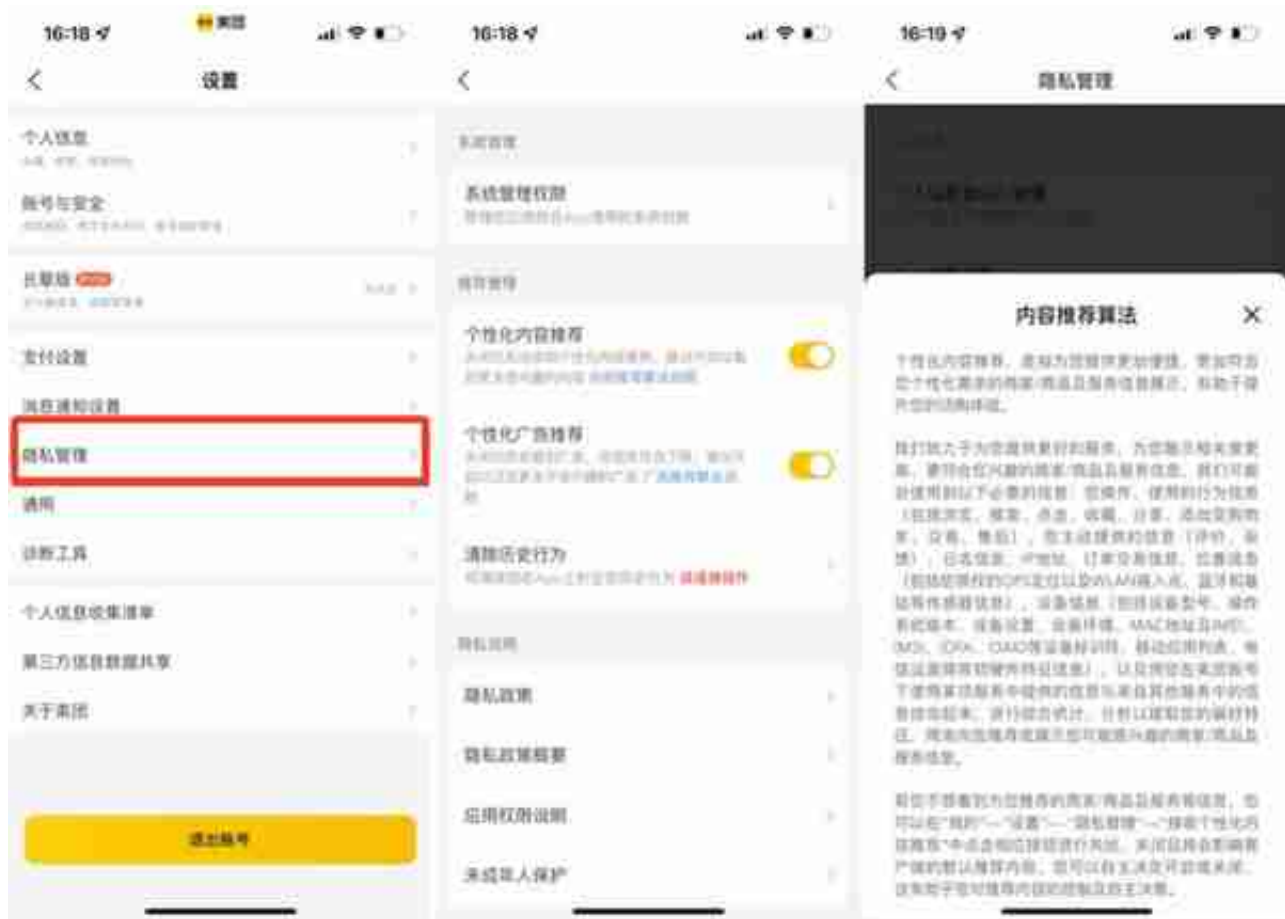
16:18 美团

<

设置

个人信息
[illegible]

账号与安全
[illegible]

长辈版
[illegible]

支付设置

消息通知设置

隐私管理

通用

诊断工具

个人信息收集清单

第三方信息数据共享

关于美团

退出账号

16:18

<

系统管理
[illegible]

系统管理权限
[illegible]

推荐管理

个性化内容推荐
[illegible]

个性化广告推荐
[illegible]

清除历史行为
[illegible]

隐私说明

隐私政策

隐私政策概要

应用权限说明

未成年人保护

16:19

<

隐私管理

内容推荐算法

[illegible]